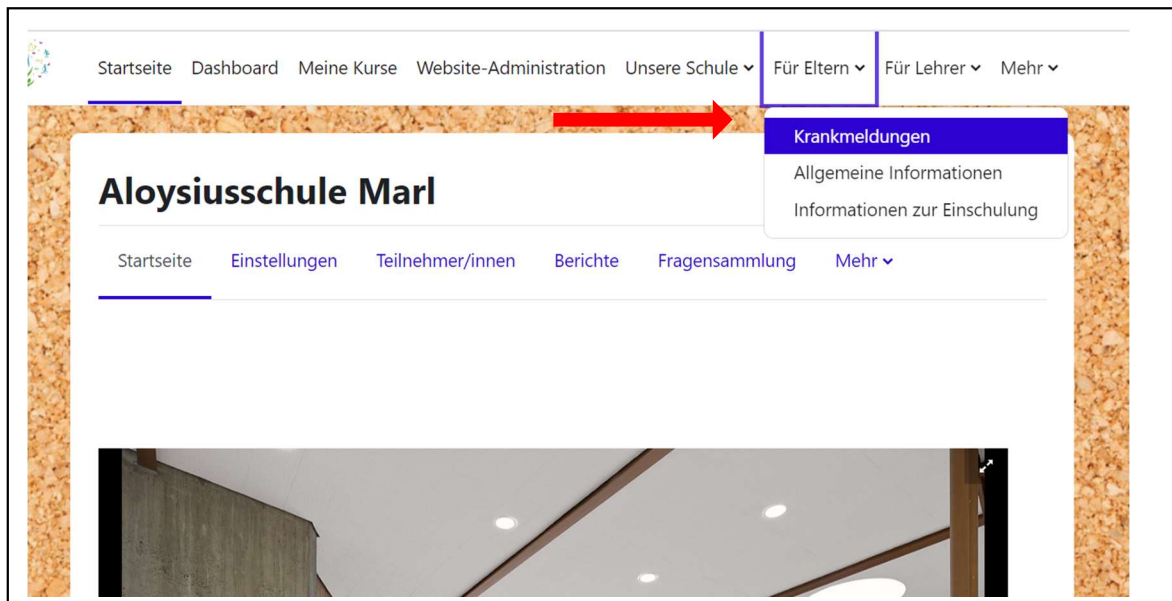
Startseite Dashboard Meine Kurse Website-Administration Unsere Schule Für Eltern Für Lehrer Mehr

Krankmeldungen
Allgemeine Informationen
Informationen zur Einschulung

Aloysiusschule Marl

Startseite Einstellungen Teilnehmer/innen Berichte Fragensammlung Mehr